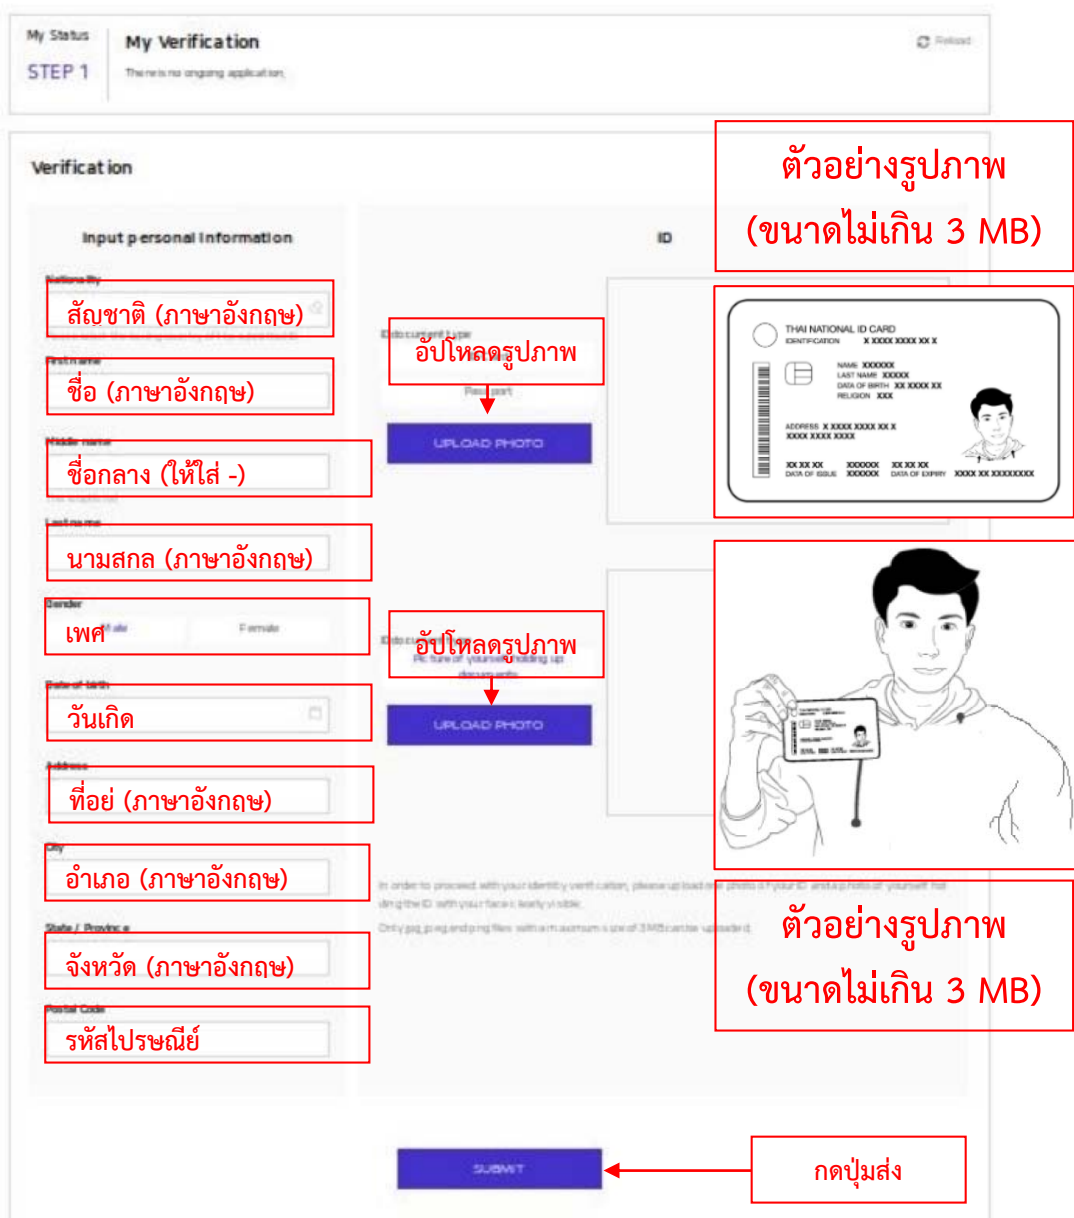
My Status
STEP 1

My Verification
There is no ongoing application.

Reload

Verification

ตัวอย่างรูปภาพ
(ขนาดไม่เกิน 3 MB)

Input personal information

ID

Nationality
สัญชาติ (ภาษาอังกฤษ)

First name
ชื่อ (ภาษาอังกฤษ)

Middle name
ชื่อกลาง (ให้ใส่ -)

Last name
นามสกล (ภาษาอังกฤษ)

Gender
เพศ
Male
Female

Date of birth
วันเกิด

Address
ที่อยู่ (ภาษาอังกฤษ)

City
อำเภอ (ภาษาอังกฤษ)

State / Province
จังหวัด (ภาษาอังกฤษ)

Postal Code
รหัสไปรษณีย์

ID document type
อัปโหลดรูปภาพ
Passport
UPLOAD PHOTO

THAI NATIONAL ID CARD
IDENTIFICATION X XXXX XXXX XX X
NAME XXXXXX
LAST NAME XXXXX
DATA OF BIRTH XX XXXX XX
RELIGION XXX
ADDRESS X XXXX XXXX XX X
XXXX XXXX XXXX
XX XX XX
DATA OF ISSUE
XXXXXX
XXXXXX
XX XX XX
DATA OF EXPIRY
XXXX XX XXXXXXXX

ID document
อัปโหลดรูปภาพ
Picture of yourself holding up documents
UPLOAD PHOTO

In order to proceed with your identity verification, please upload a photo of your ID and a photo of yourself holding the ID with your face clearly visible.
Only jpg, jpeg and png files with a maximum size of 3MB can be uploaded.

ตัวอย่างรูปภาพ
(ขนาดไม่เกิน 3 MB)

SUBMIT

กดปุ่มส่ง